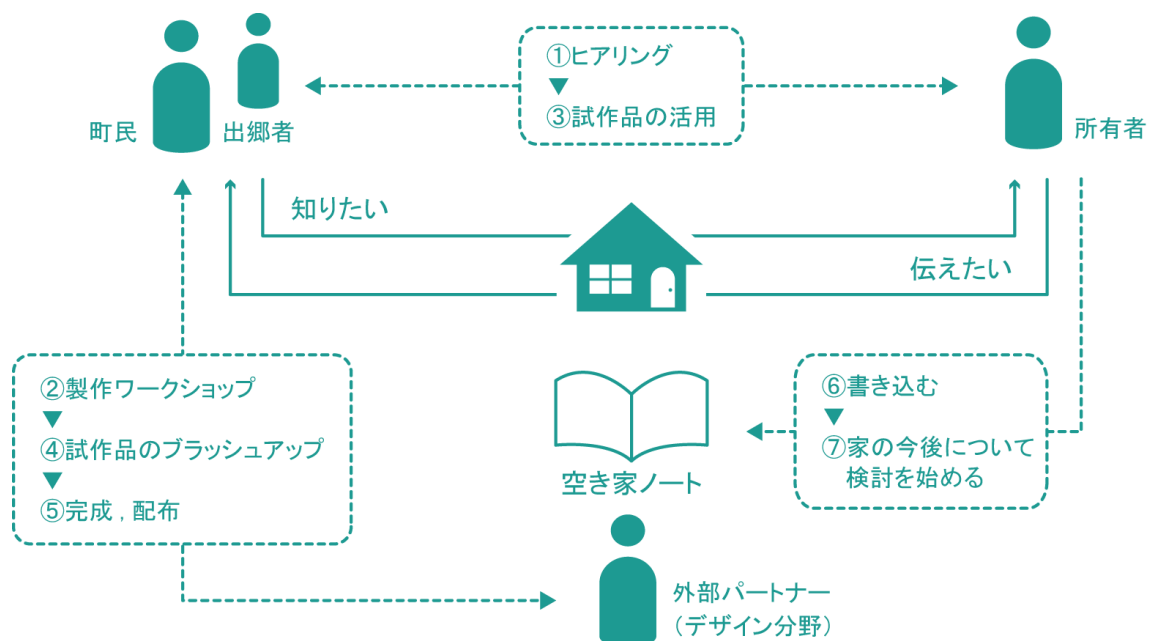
町民　出郷者

①ヒアリング
▼
③試作品の活用

所有者

知りたい

伝えたい

②製作ワークショップ
▼
④試作品のブラッシュアップ
▼
⑤完成，配布

空き家ノート

⑥書き込む
▼
⑦家の今後について
検討を始める

外部パートナー
（デザイン分野）